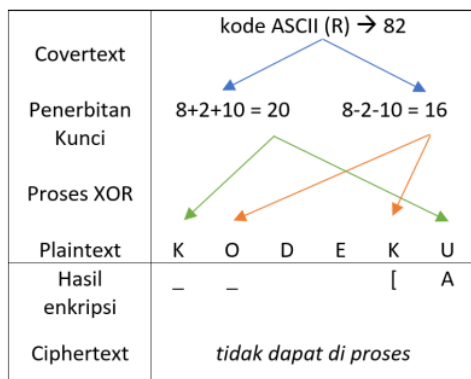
| Covertext | kode ASCII (R) → 82 | | | | | |
|---|---|---|---|---|---|---|
| Penerbitan Kunci | 8+2+10 = 20 | | | 8-2-10 = 16 | | |
| Proses XOR | | | | | | |
| Plaintext | K | O | D | E | K | U |
| Hasil enkripsi | _ | _ | | | [ | A |
| Ciphertext | *tidak dapat di proses* | | | | | |